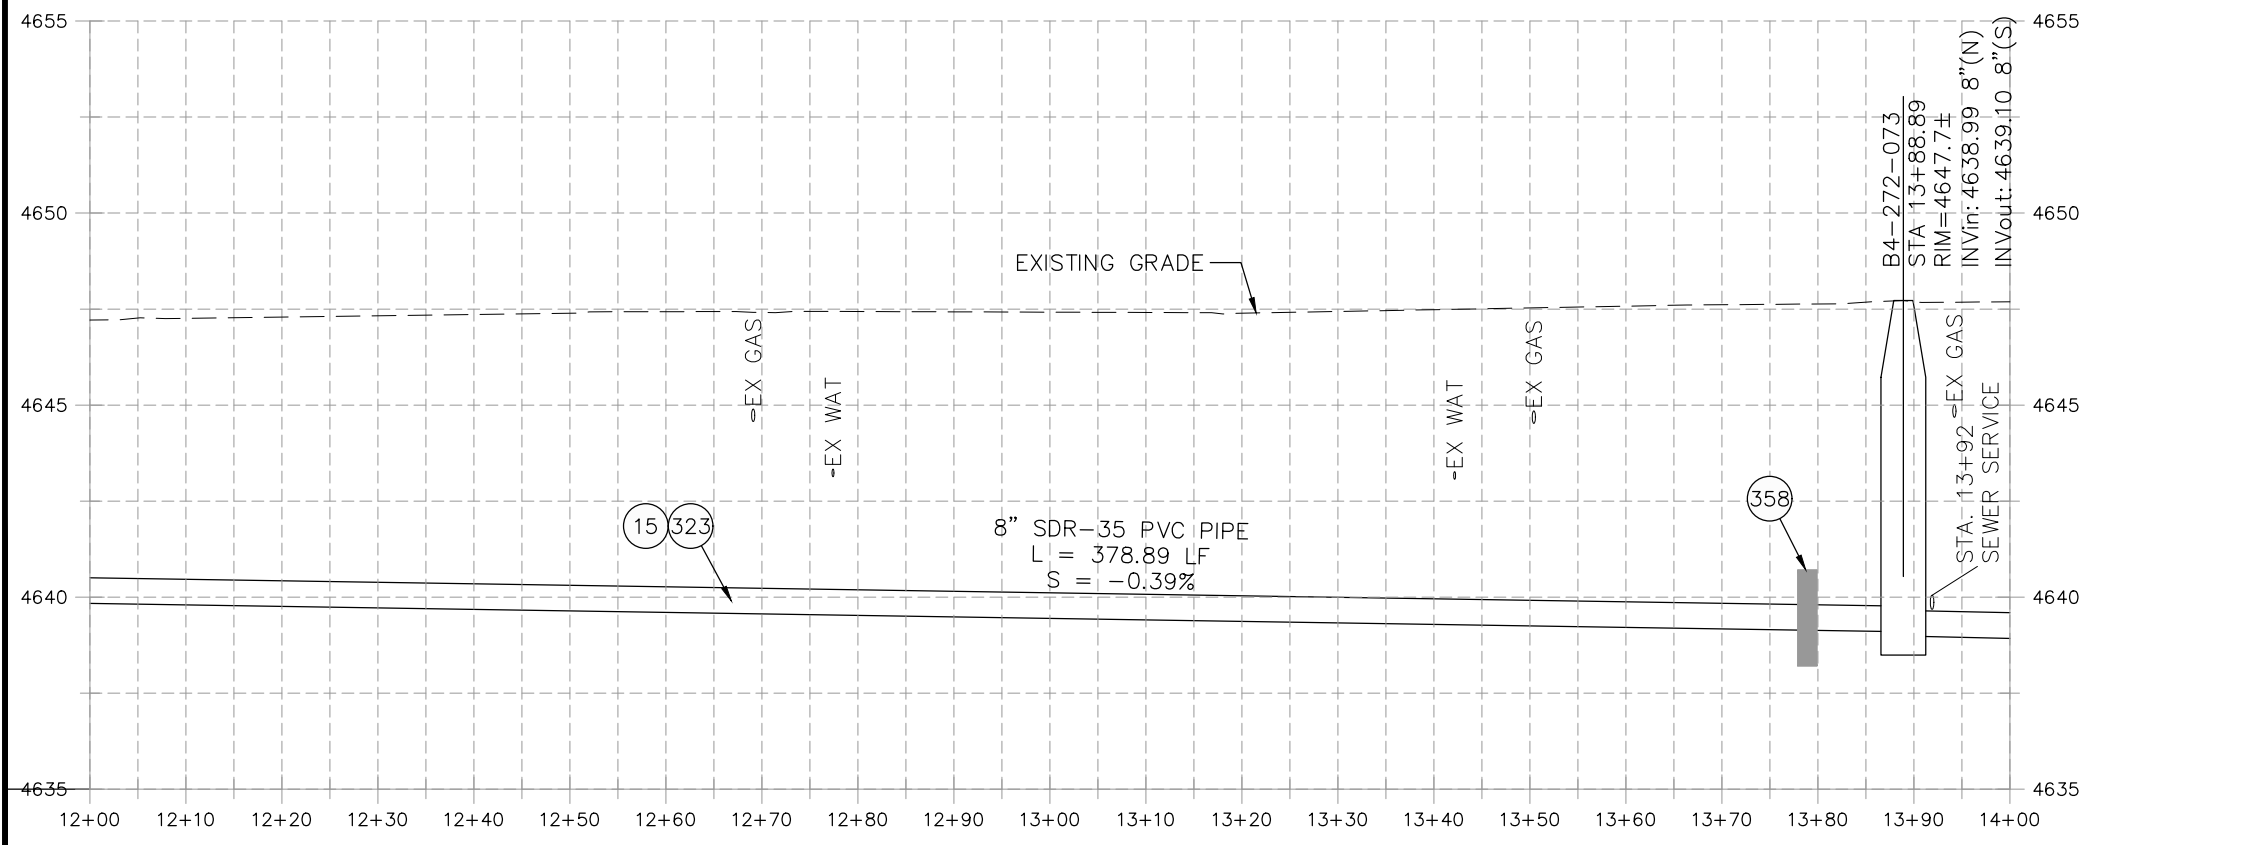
4655
4650
4645
4640
4635

4655
4650
4645
4640
4635

B4-272-073
STA 13+88.89
RIM=4647.7±
INVin: 4638.99 8"(N)
INVout: 4639.10 8"(S)

EXISTING GRADE

EX GAS
EX WAT
EX WAT
EX GAS
EX GAS

STA. 13+92
SEWER SERVICE

15
323
358

8" SDR-35 PVC PIPE
L = 378.89 LF
S = -0.39%

12+00 12+10 12+20 12+30 12+40 12+50 12+60 12+70 12+80 12+90 13+00 13+10 13+20 13+30 13+40 13+50 13+60 13+70 13+80 13+90 14+00